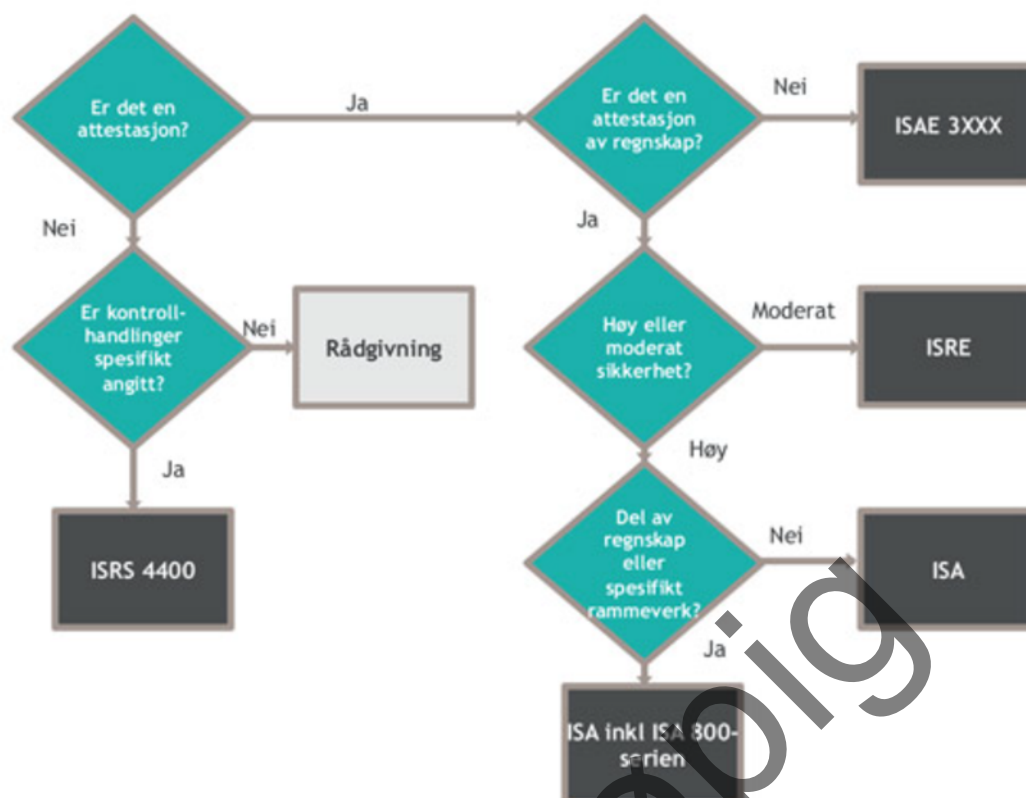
Er det en attestasjon?

Ja

Er det en attestasjon av regnskap?

Nei

ISAE 3XXX

Nei

Ja

Er kontrollhandlinger spesifikt angitt?

Nei

Rådgivning

Høy eller moderat sikkerhet?

Moderat

ISRE

Ja

Høy

ISRS 4400

Del av regnskap eller spesifikt rammeverk?

Nei

ISA

Ja

ISA inkl ISA 800-serien

pig